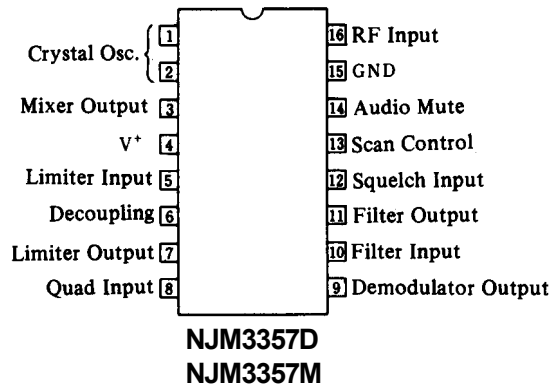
Crystal Osc. 1
2
Mixer Output 3
$V^+$ 4
Limiter Input 5
Decoupling 6
Limiter Output 7
Quad Input 8

16 RF Input
15 GND
14 Audio Mute
13 Scan Control
12 Squelch Input
11 Filter Output
10 Filter Input
9 Demodulator Output

NJM3357D
NJM3357M